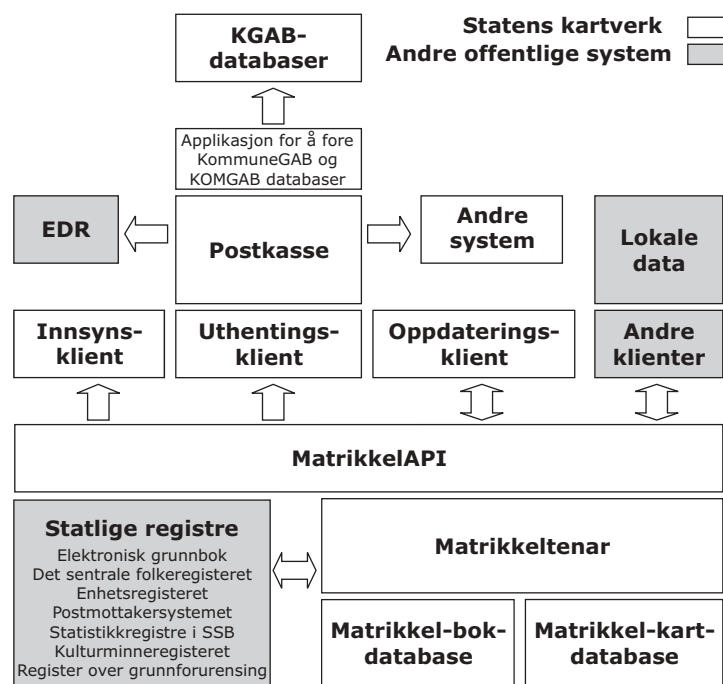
Statens kartverk
Andre offentlige system

KGAB-databaser

Applikasjon for å fore KommuneGAB og KOMGAB databaser

EDR

Postkasse

Andre system

Lokale data

Innsyns-klient

Uthentings-klient

Oppdaterings-klient

Andre klienter

MatrikkelAPI

Statlige registre
Elektronisk grunnbok
Det sentrale folkeregisteret
Enhetsregisteret
Postmottakersystemet
Statistikkregistre i SSB
Kulturminneregisteret
Register over grunnforurensing

Matrikkeltenar

Matrikkel-bok-database

Matrikkel-kart-database